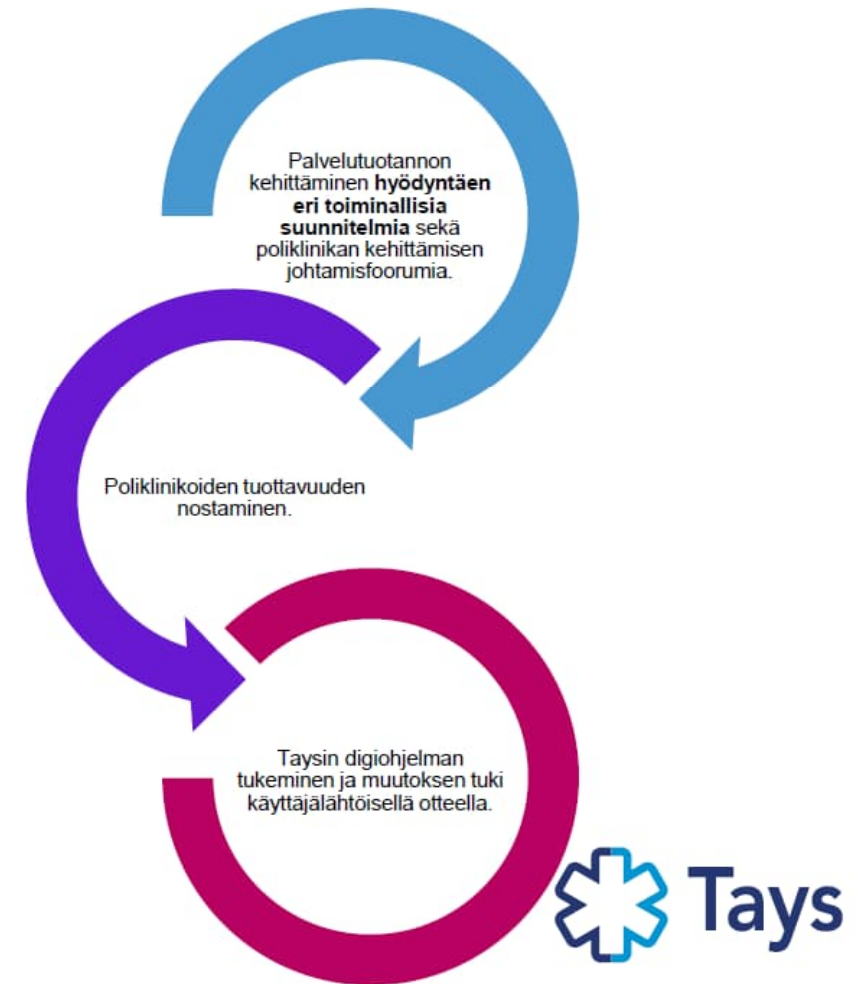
Palvelutuotannon kehittäminen **hyödyntäen eri toiminallisia suunnitelmia** sekä poliklinikan kehittämisen johtamisfoorumia.

Poliklinikoiden tuottavuuden nostaminen.

Taysin digiohjelman tukeminen ja muutoksen tuki käyttäjälähtöisellä otteella.

Tays